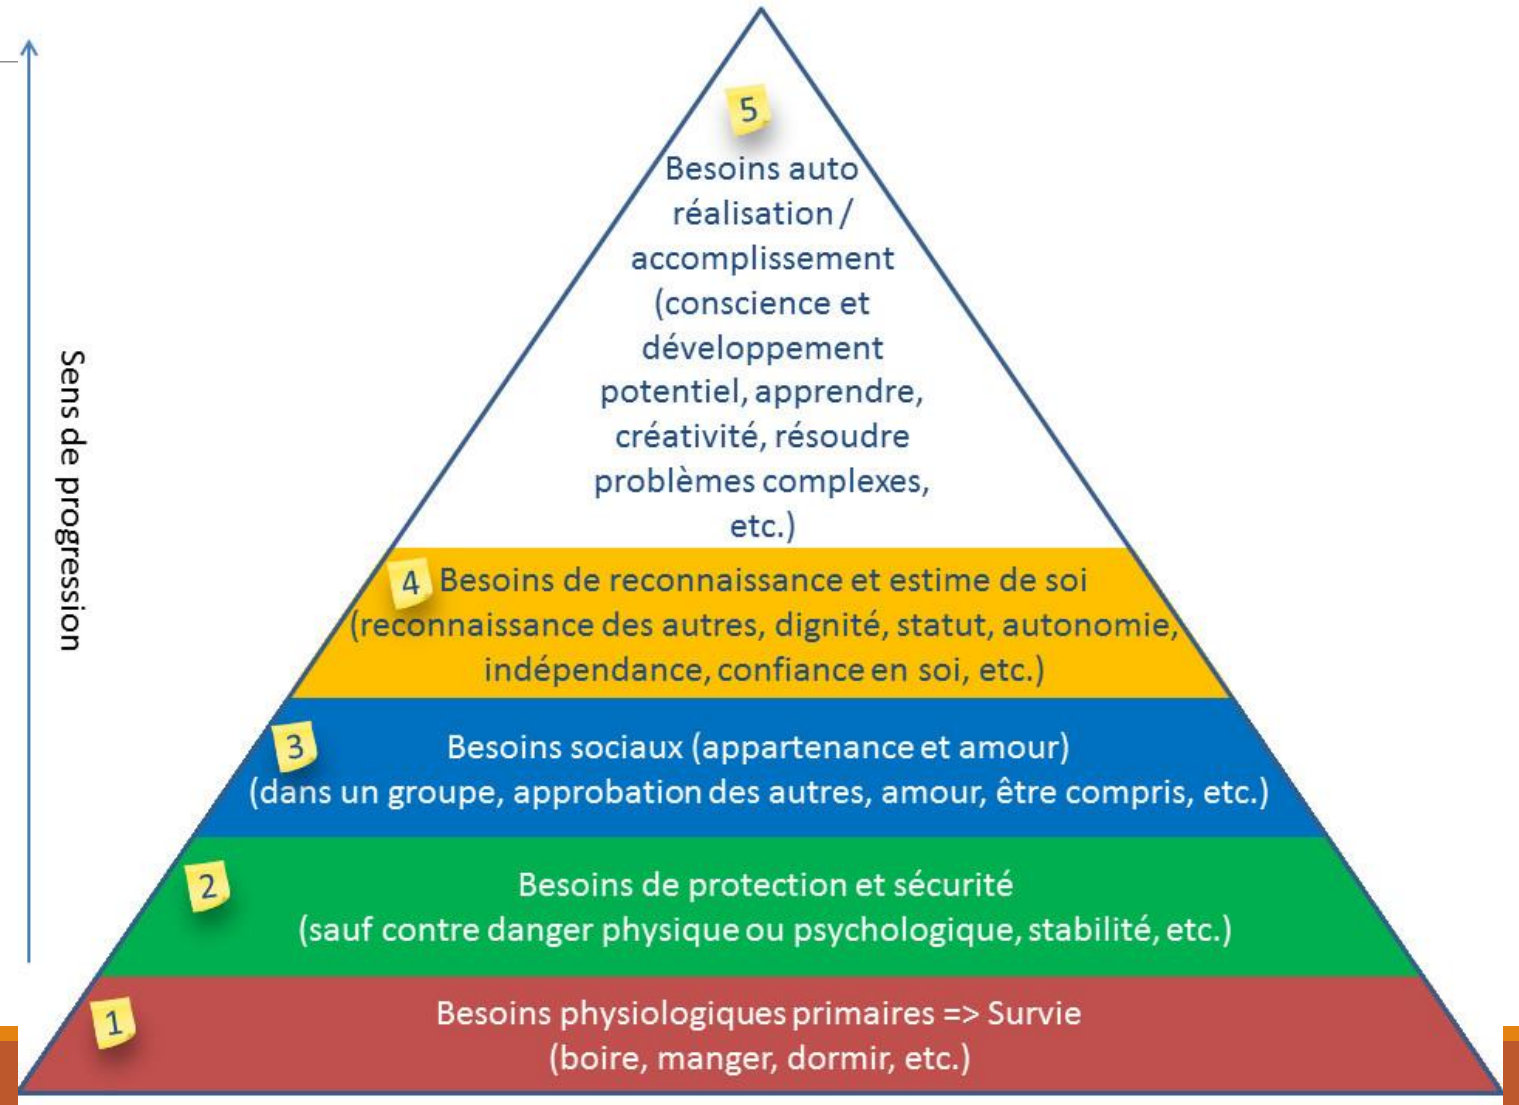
Sens de progression

5
Besoins auto réalisation / accomplissement (conscience et développement potentiel, apprendre, créativité, résoudre problèmes complexes, etc.)

4 Besoins de reconnaissance et estime de soi (reconnaissance des autres, dignité, statut, autonomie, indépendance, confiance en soi, etc.)

3
Besoins sociaux (appartenance et amour) (dans un groupe, approbation des autres, amour, être compris, etc.)

2
Besoins de protection et sécurité (sauf contre danger physique ou psychologique, stabilité, etc.)

1
Besoins physiologiques primaires => Survie (boire, manger, dormir, etc.)